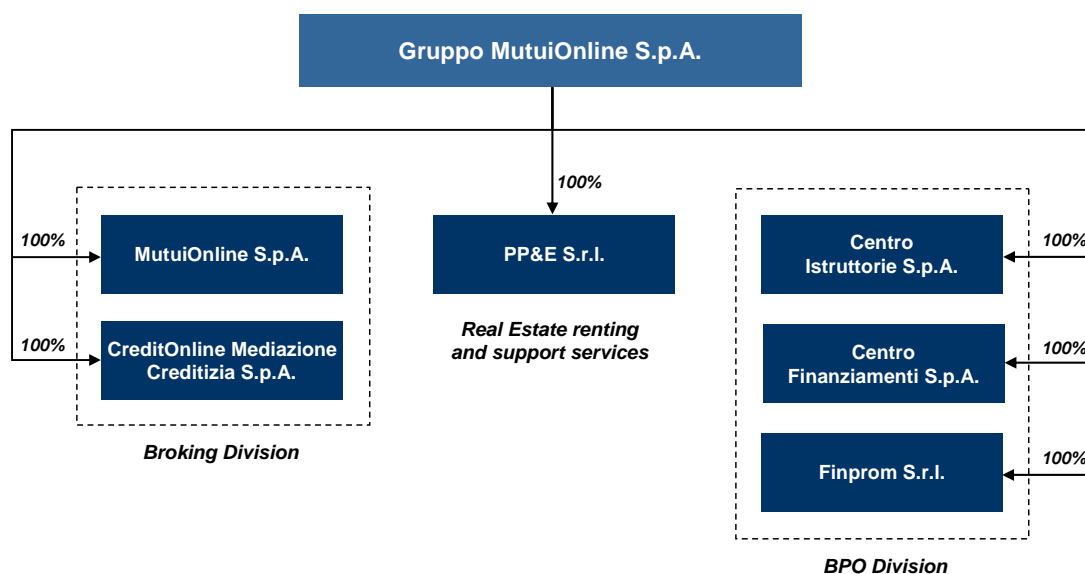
Gruppo MutuiOnline S.p.A.

100%

100%

MutuiOnline S.p.A.

100%

CreditOnline Mediazione Creditizia S.p.A.

Broking Division

PP&E S.r.l.

Real Estate renting and support services

100%

Centro Istruttorie S.p.A.

100%

Centro Finanziamenti S.p.A.

100%

Finprom S.r.l.

BPO Division